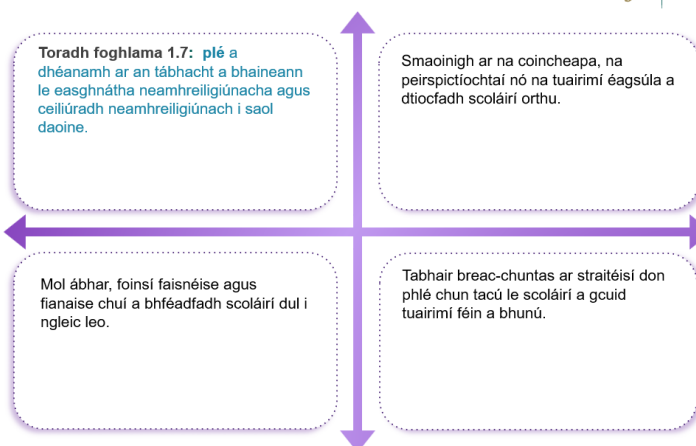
Toradh foghlama 1.7: plé a dhéanamh ar an tábhacht a bhaineann le easghnátha neamhreiligiúnacha agus ceiliúradh neamhreiligiúnach i saol daoine.

Smaoinigh ar na coincheapa, na peirspictíochtaí nó na tuairimí éagsúla a dtiocfadh scoláirí orthu.

Mol ábhar, foinsí faisnéise agus fianaise chuí a bhféadfadh scoláirí dul i ngleic leo.

Tabhair breac-chuntas ar straitéisí don phlé chun tacú le scoláirí a gcuid tuairimí féin a bhunú.